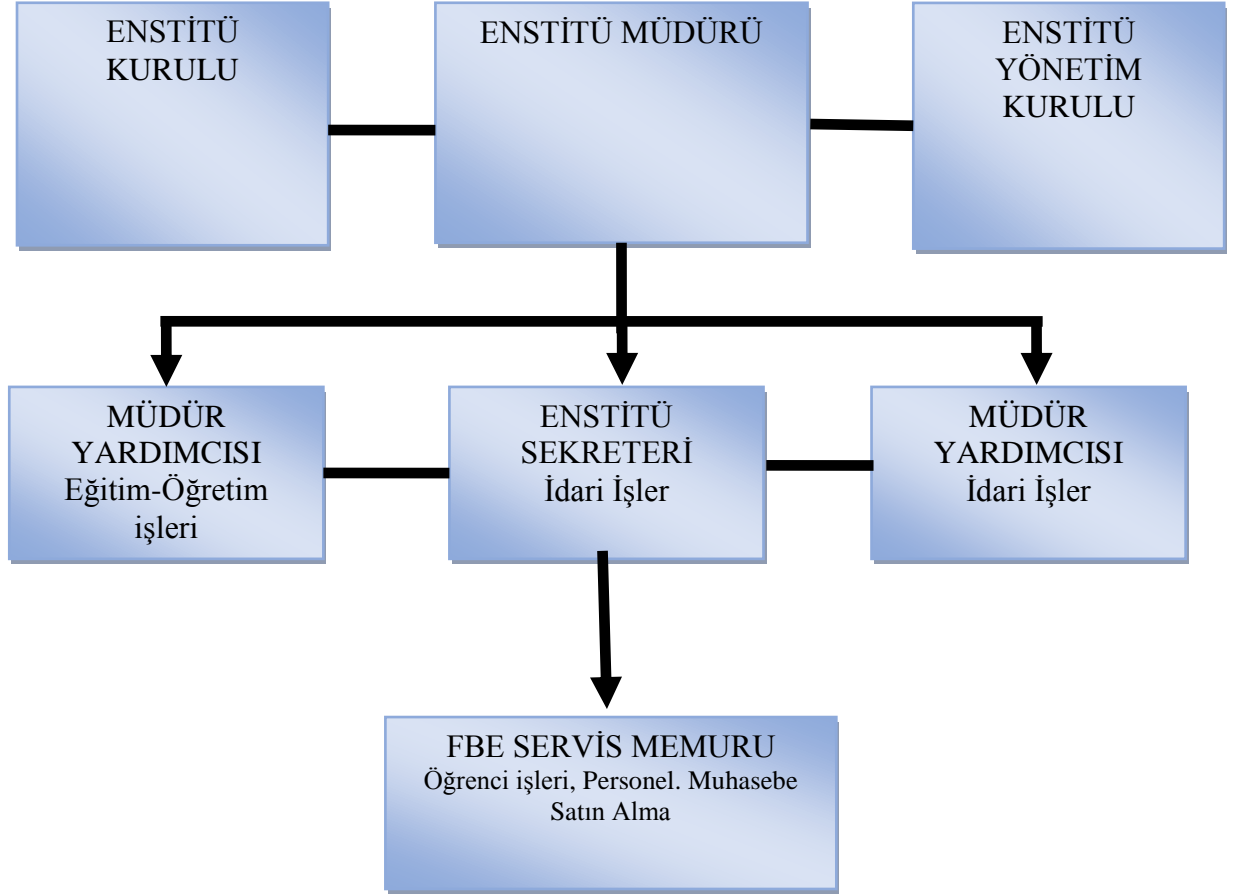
ENSTİTÜ KURULU

ENSTİTÜ MÜDÜRÜ

ENSTİTÜ YÖNETİM KURULU

MÜDÜR YARDIMCISI Eğitim-Öğretim işleri

ENSTİTÜ SEKRETERİ İdari İşler

MÜDÜR YARDIMCISI İdari İşler

FBE SERVİS MEMURU
Öğrenci işleri, Personel. Muhasebe Satın Alma